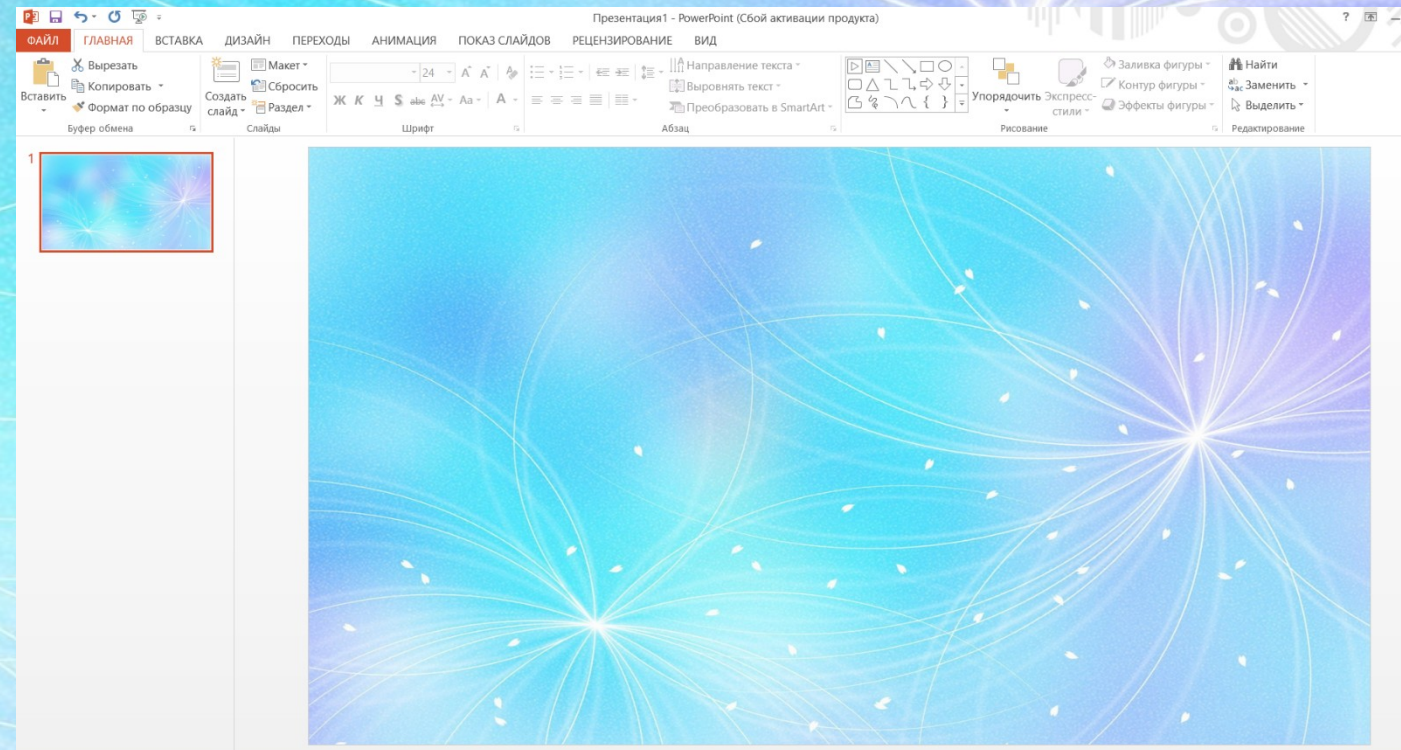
Презентация1 - PowerPoint (Сбой активации продукта)

? 

ФАЙЛ ГЛАВНАЯ ВСТАВКА ДИЗАЙН ПЕРЕХОДЫ АНИМАЦИЯ ПОКАЗ СЛАЙДОВ РЕЦЕНЗИРОВАНИЕ ВИД

Вставить
Вырезать
Копировать
Формат по образцу
Буфер обмена

Создать слайд
Макет
Сбросить
Раздел
Слайды

24
Ж К Ч S abc AV Aa A
Шрифт

Направление текста
Выровнять текст
Преобразовать в SmartArt
Абзац

Упорядочить
Экспресс-стили
Заливка фигуры
Контур фигуры
Эффекты фигуры
Рисование

Найти
Заменить
Выделить
Редактирование

1